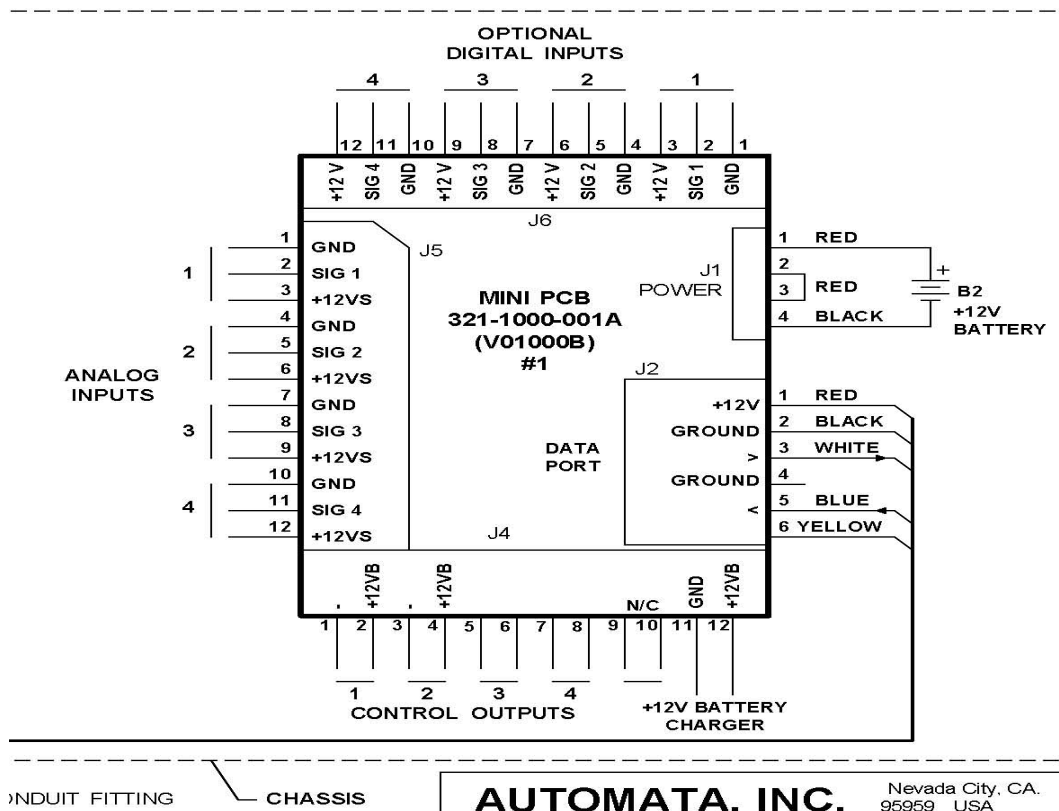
OPTIONAL
DIGITAL INPUTS

4 3 2 1

12 11 10 9 8 7 6 5 4 3 2 1

+12 V SIG 4 GND +12 V SIG 3 GND +12 V SIG 2 GND +12 V SIG 1 GND

J6

J5

1 GND
2 SIG 1
3 +12VS
4 GND
5 SIG 2
6 +12VS
7 GND
8 SIG 3
9 +12VS
10 GND
11 SIG 4
12 +12VS

1
2
3
4

ANALOG
INPUTS

MINI PCB
321-1000-001A
(V01000B)
#1

J1
POWER

1 RED
2
3 RED
4 BLACK

+
B2
+12V
BATTERY

J2

+12V 1 RED
GROUND 2 BLACK
> 3 WHITE
GROUND 4
< 5 BLUE
6 YELLOW

DATA
PORT

J4

- +12VB - +12VB N/C GND +12VB

1 2 3 4 5 6 7 8 9 10 11 12

1 2 3 4
CONTROL OUTPUTS

+12V BATTERY
CHARGER

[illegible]NDUIT FITTING

CHASSIS

AUTOMATA, INC.

Nevada City, CA.
95959 USA